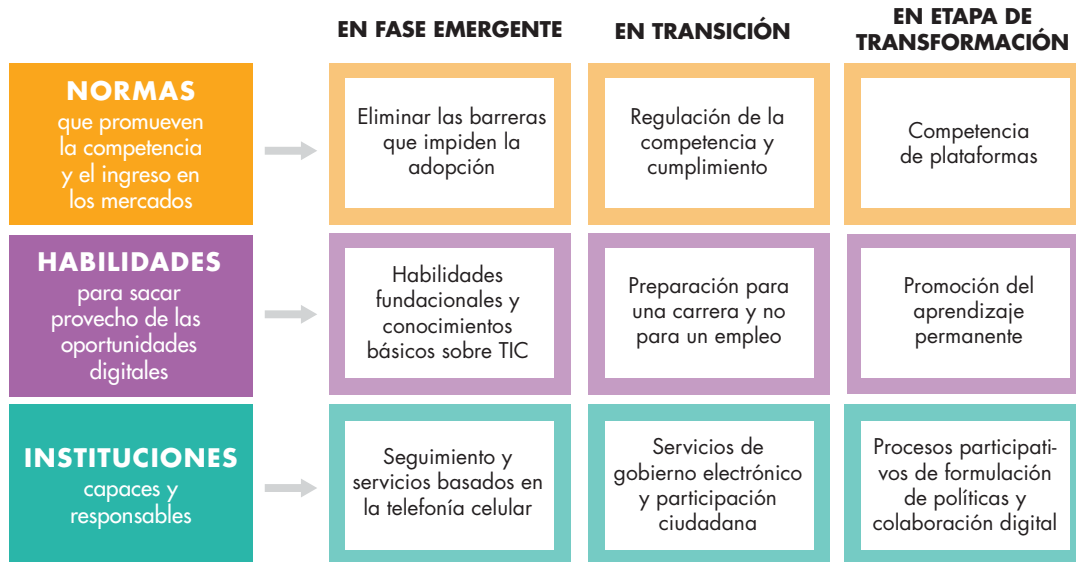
| | EN FASE EMERGENTE | EN TRANSICIÓN | EN ETAPA DE TRANSFORMACIÓN |
|---|---|---|---|
| **NORMAS** que promueven la competencia y el ingreso en los mercados | Eliminar las barreras que impiden la adopción | Regulación de la competencia y cumplimiento | Competencia de plataformas |
| **HABILIDADES** para sacar provecho de las oportunidades digitales | Habilidades fundacionales y conocimientos básicos sobre TIC | Preparación para una carrera y no para un empleo | Promoción del aprendizaje permanente |
| **INSTITUCIONES** capaces y responsables | Seguimiento y servicios basados en la telefonía celular | Servicios de gobierno electrónico y participación ciudadana | Procesos participativos de formulación de políticas y colaboración digital |